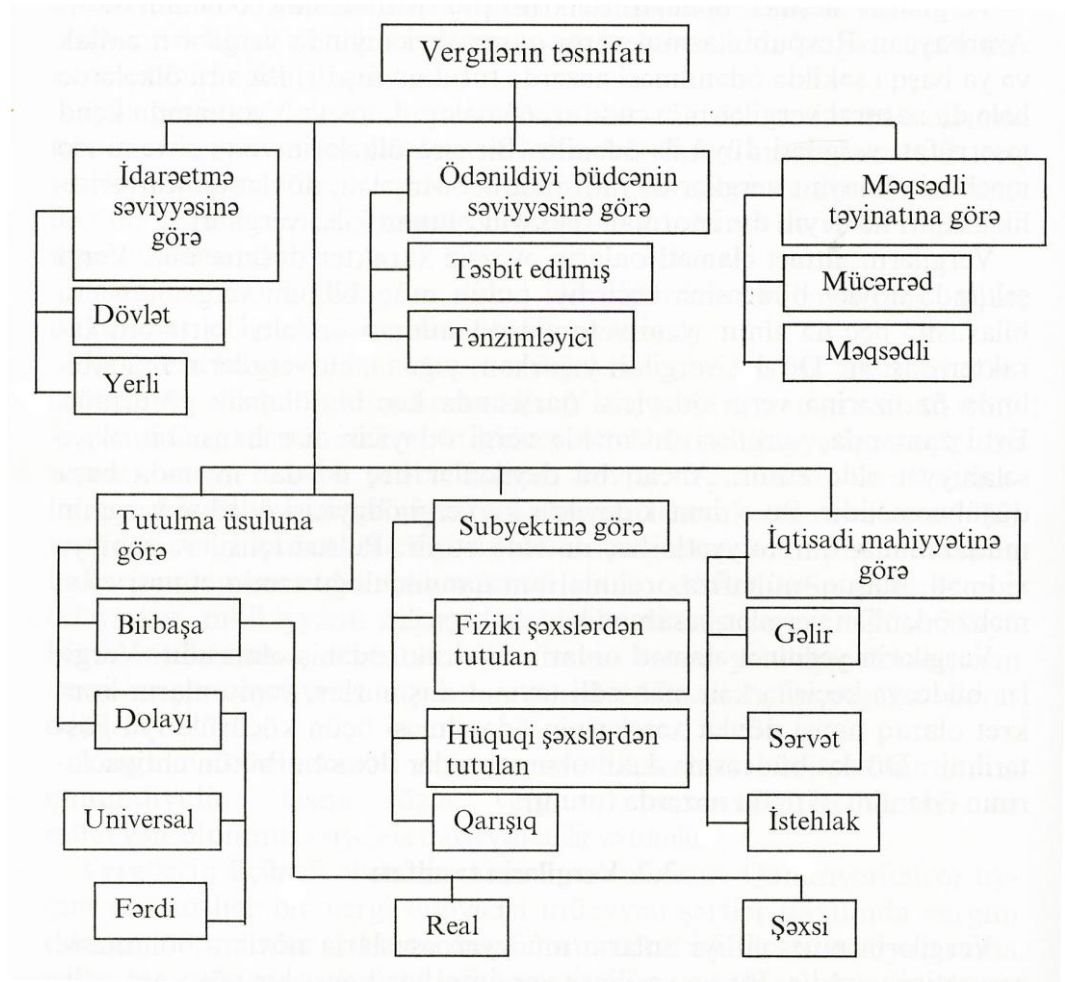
Vergilərin təsnifatı

İdarəetmə səviyyəsinə görə

Dövlət

Yerli

Ödənildiyi büdcənin səviyyəsinə görə

Təsbit edilmiş

Tənzimləyici

Məqsədli təyinatına görə

Mücərrəd

Məqsədli

Tutulma üsuluna görə

Birbaşa

Dolayı

Universal

Fərdi

Subyektinə görə

Fiziki şəxslərdən tutulan

Hüquqi şəxslərdən tutulan

Qarışıq

İqtisadi mahiyyətinə görə

Gəlir

Sərvət

İstehlak

Real

Şəxsi